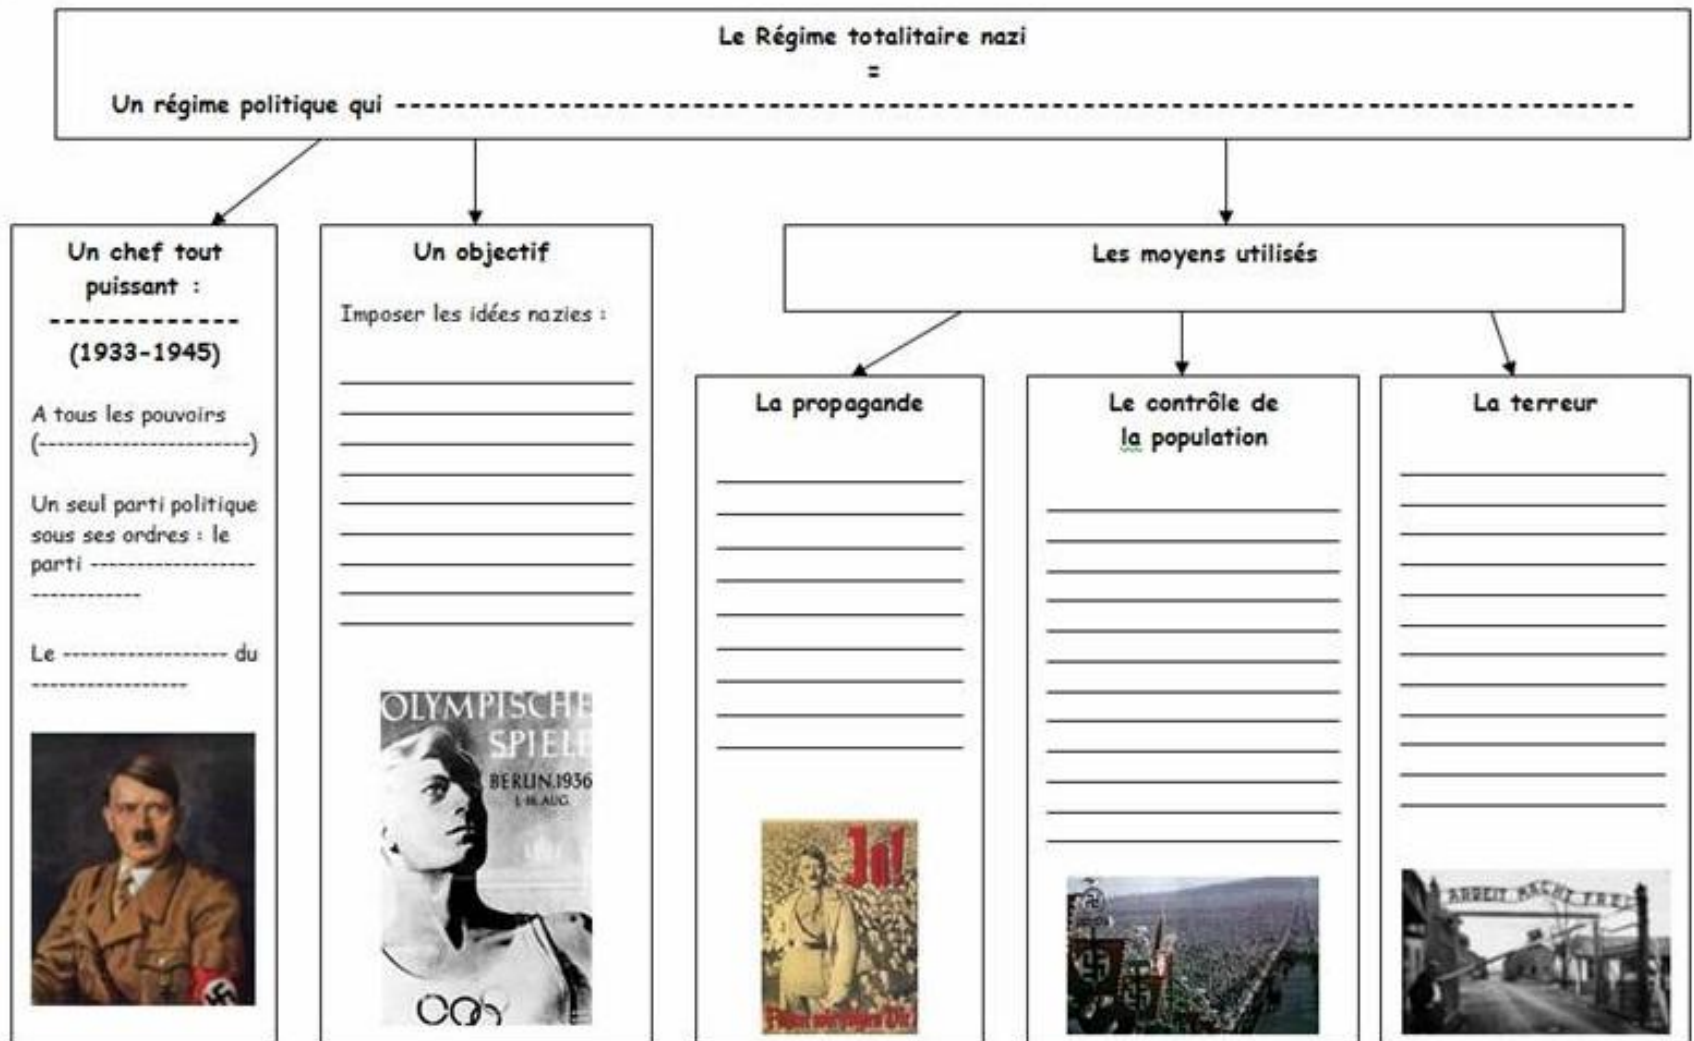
Le Régime totalitaire nazi
=
Un régime politique qui ------------------------------------------------------------------------------------

Un chef tout puissant :
-------------
(1933-1945)

A tous les pouvoirs (----------------------)

Un seul parti politique sous ses ordres : le parti -----------------------------

Le ----------------- du -----------------

Un objectif

Imposer les idées nazies :

OLYMPISCHE SPIELE
BERLIN 1936
1.-16. AUG.

Les moyens utilisés

La propagande

Ja!
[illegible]

Le contrôle de la population

La terreur

ARBEIT MACHT FREI